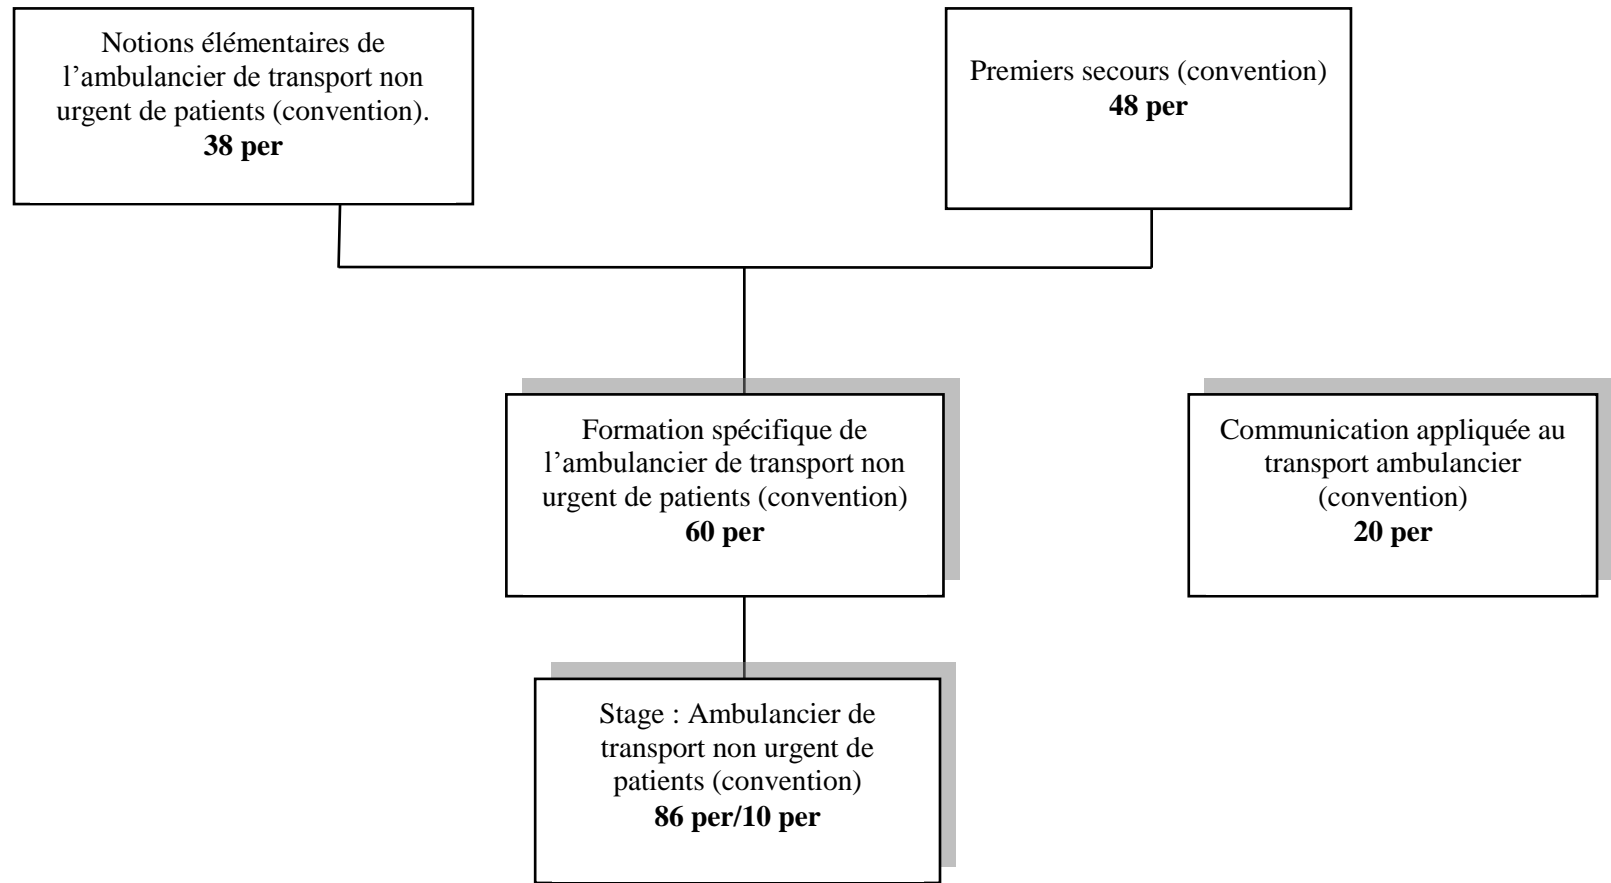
Notions élémentaires de l’ambulancier de transport non urgent de patients (convention).
**38 per**

Premiers secours (convention)
**48 per**

Formation spécifique de l’ambulancier de transport non urgent de patients (convention)
**60 per**

Communication appliquée au transport ambulancier (convention)
**20 per**

Stage : Ambulancier de transport non urgent de patients (convention)
**86 per/10 per**